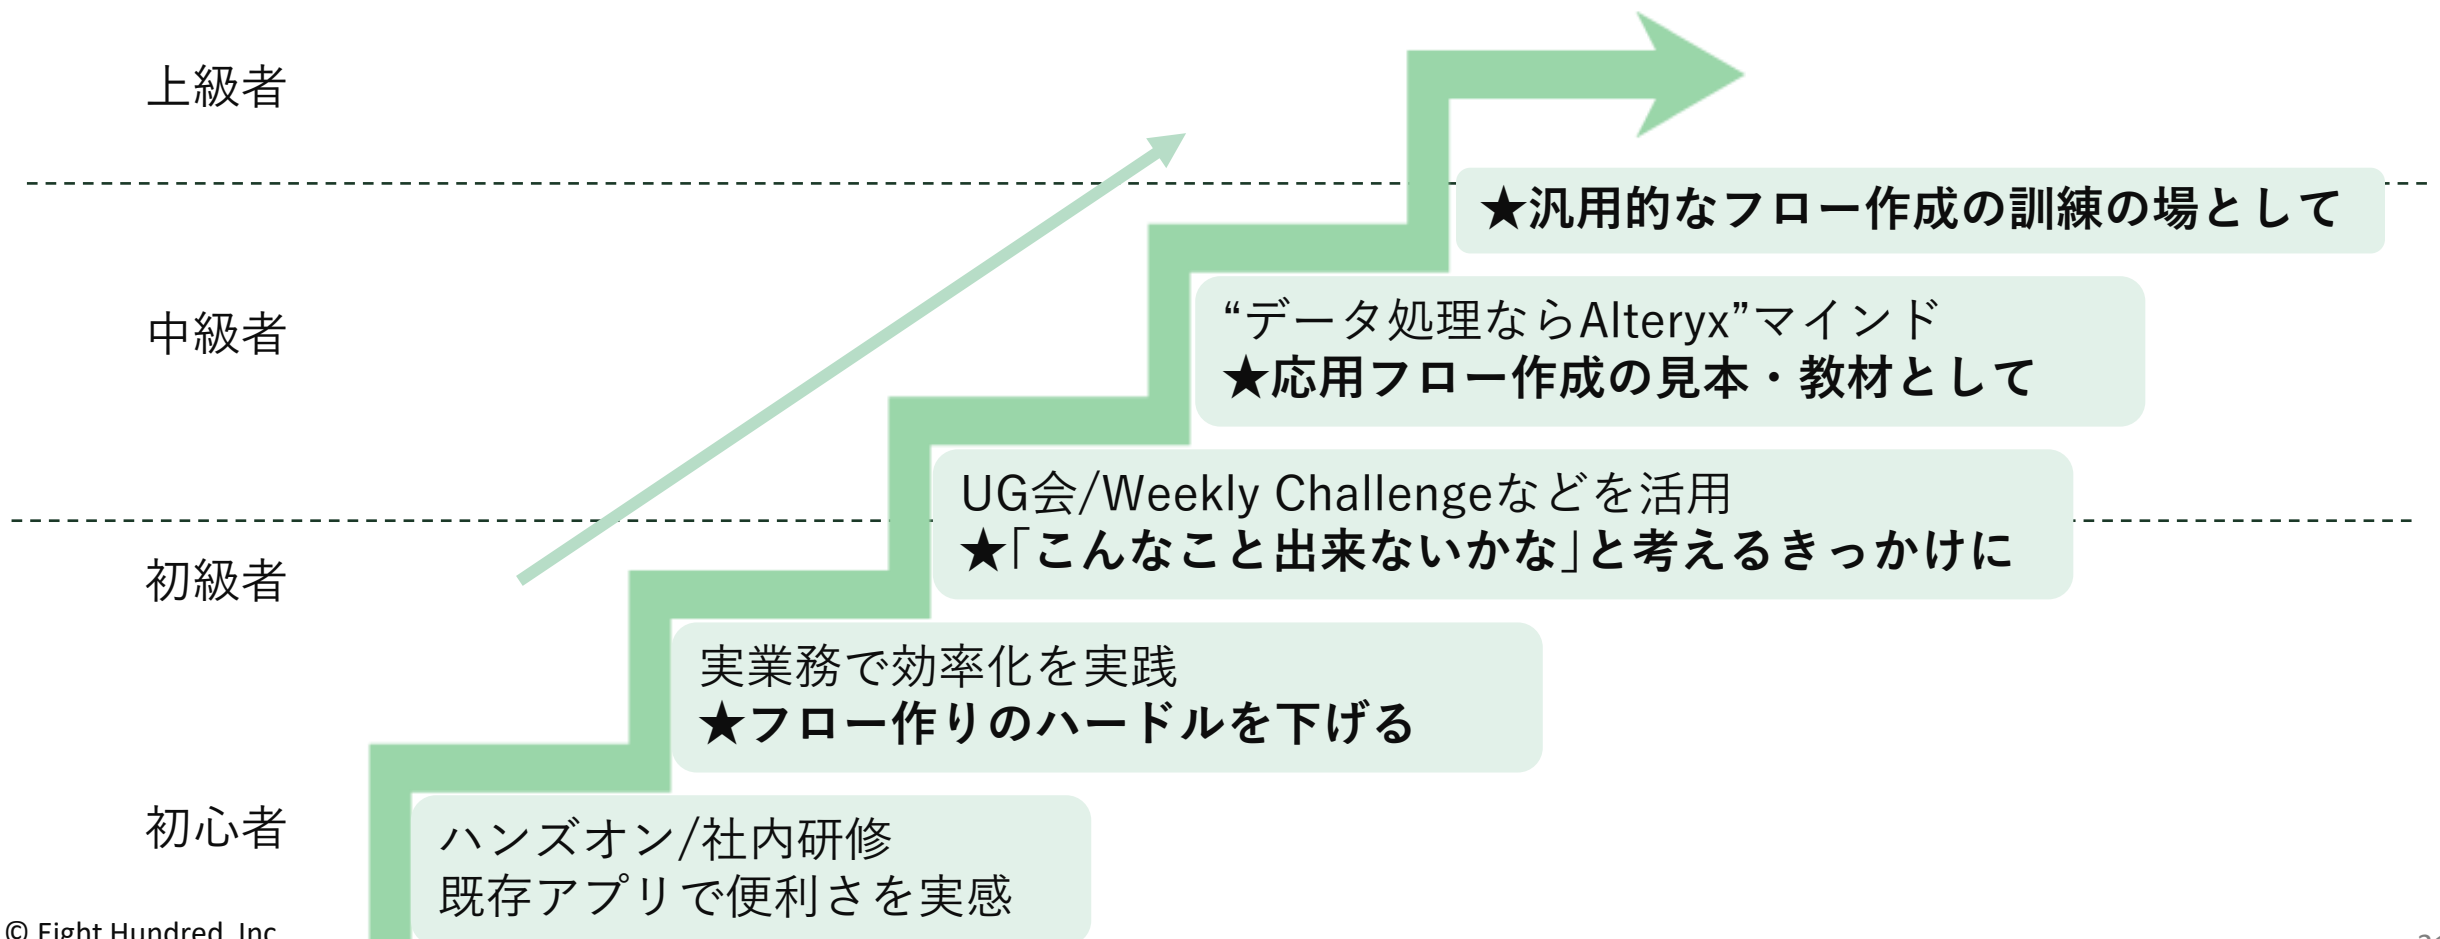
上級者

中級者

初級者

初心者

★汎用的なフロー作成の訓練の場として

“データ処理ならAlteryx”マインド
★応用フロー作成の見本・教材として

UG会/Weekly Challengeなどを活用
★「こんなこと出来ないかな」と考えるきっかけに

実業務で効率化を実践
★フロー作りのハードルを下げる

ハンズオン/社内研修
既存アプリで便利さを実感

© Eight Hundred, Inc.

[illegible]